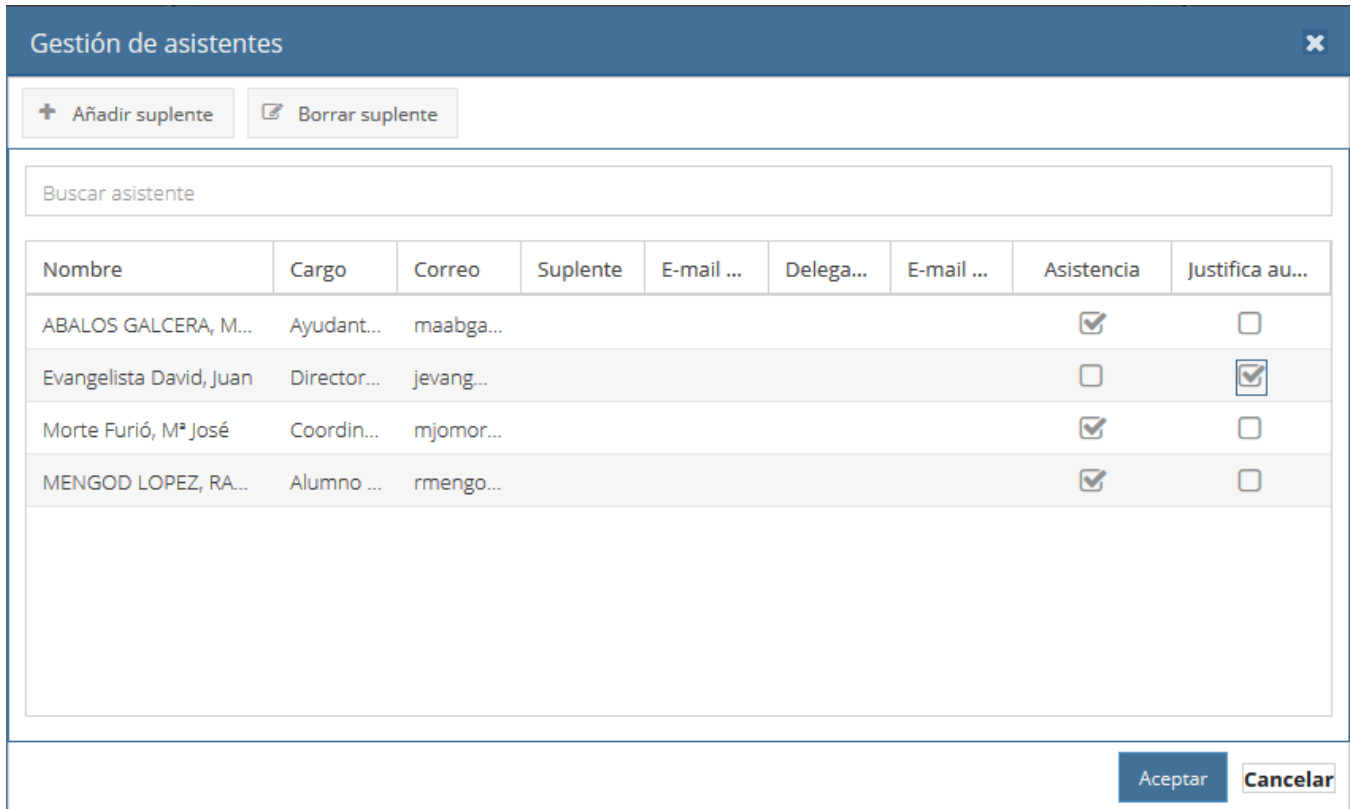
Gestión de asistentes

✖

Añadir suplente

Borrar suplente

Buscar asistente

| Nombre | Cargo | Correo | Suplente | E-mail ... | Delega... | E-mail ... | Asistencia | Justifica au... |
|---|---|---|---|---|---|---|---|---|
| ABALOS GALCERA, M... | Ayudant... | maabga... | | | | | ☑ | ☐ |
| Evangelista David, Juan | Director... | jevang... | | | | | ☐ | ☑ |
| Morte Furió, Mª José | Coordin... | mjomor... | | | | | ☑ | ☐ |
| MENGOD LOPEZ, RA... | Alumno ... | rmengo... | | | | | ☑ | ☐ |

Aceptar

Cancelar